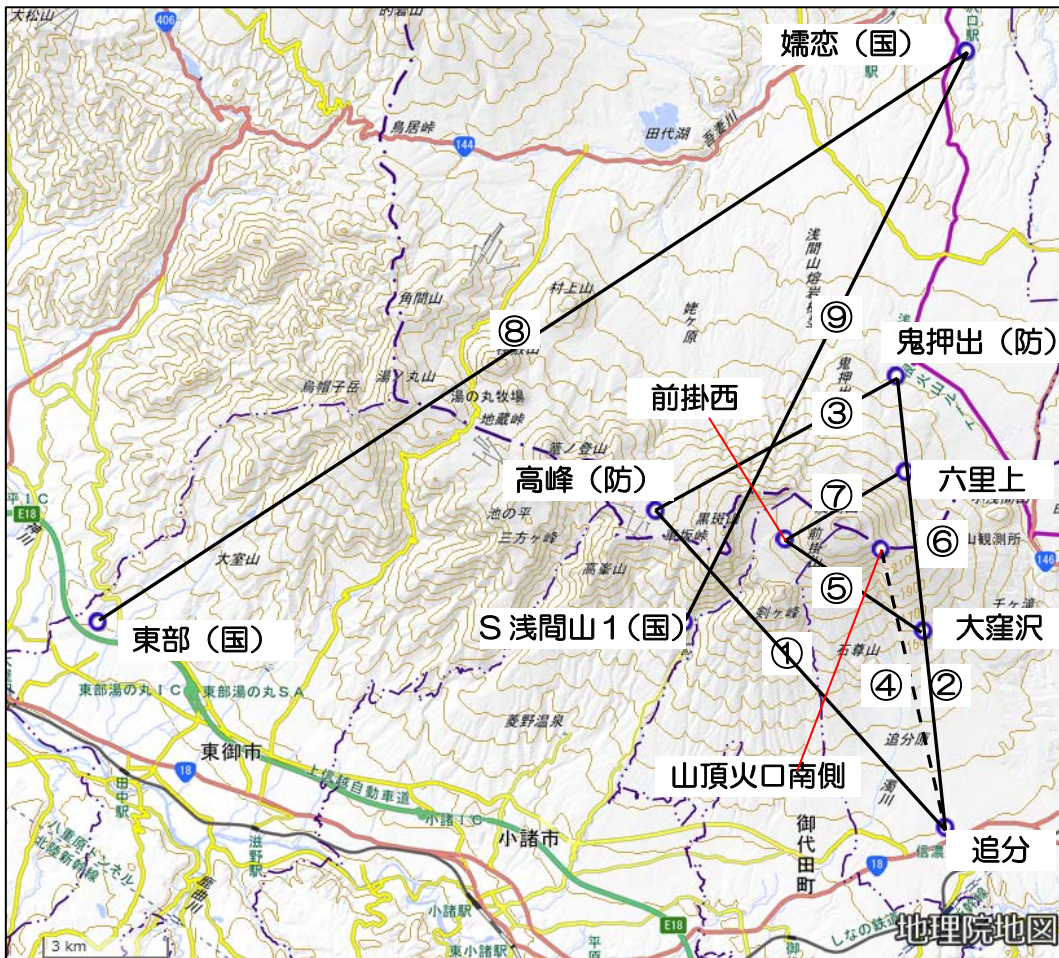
嬬恋（国）
⑧
⑨
鬼押出（防）
前掛西
③
高峰（防）
⑦
六里上
⑥
⑤
S 浅間山１（国）
大窪沢
①
東部（国）
④
②
山頂火口南側
追分
大松山
406
鳥居峠
144
田代湖
吾妻川
浅間山熔岩樹型
村上山
角間山
鳥帽子岳
湯ノ丸山
湯の丸牧場
地蔵峠
篭ノ登山
池の平
三方ヶ峰
黒斑山
車坂峠
前掛山
高峯山
剣ヶ峰
石尊山
追分原
濁川
大室山
東部湯の丸ＩＣ
東部湯の丸Ｓ.Ａ
東御市
上信越自動車道
小諸ＩＣ
小諸市
菱野温泉
御代田町
18
146
信濃
しなの鉄道
北陸新幹線
八重原トンネル
田中駅
滋野駅
小諸駅
東小諸駅
平原
E18
3 km
地理院地図